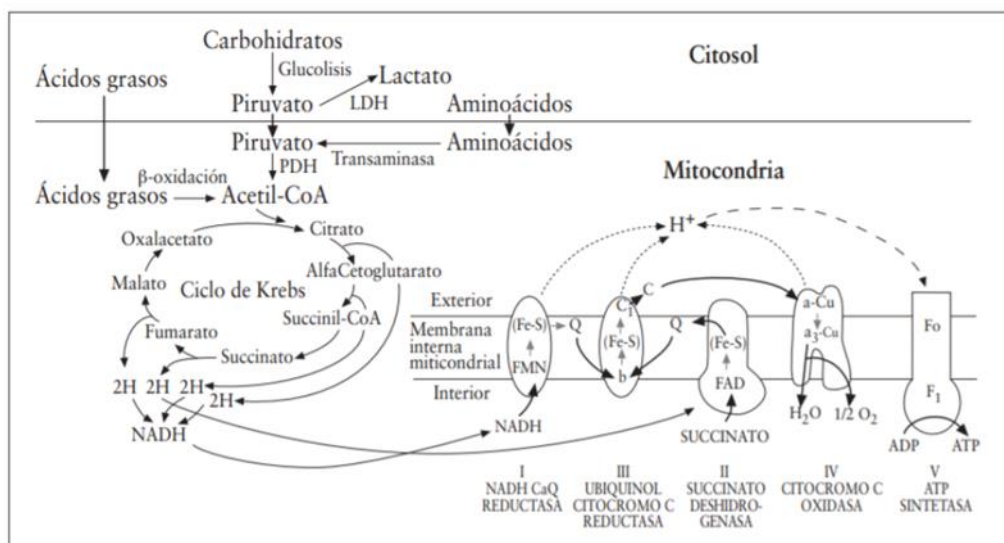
Carbohidratos
Glucolisis
Lactato
LDH
Piruvato
Ácidos grasos
Aminoácidos
Citosol

Piruvato
Aminoácidos
PDH
Transaminasa
β-oxidación
Ácidos grasos
Acetil-CoA
Mitocondria

Citrato
Oxalacetato
AlfaCetoglutarato
Malato
Ciclo de Krebs
Succinil-CoA
Fumarato
Succinato
2H 2H 2H
2H
NADH

$H^+$
Exterior
Membrana interna miticondrial
Interior
(Fe-S)
FMN
Q
$C_1$
C
(Fe-S)
b
Q
(Fe-S)
FAD
a-Cu
$a_3$-Cu
Fo
$F_1$
NADH
SUCCINATO
$H_2O$
1/2 $O_2$
ADP
ATP

I
NADH CaQ
REDUCTASA

III
UBIQUINOL
CITOCROMO C
REDUCTASA

II
SUCCINATO
DESHIDROGENASA

IV
CITOCROMO C
OXIDASA

V
ATP
SINTETASA